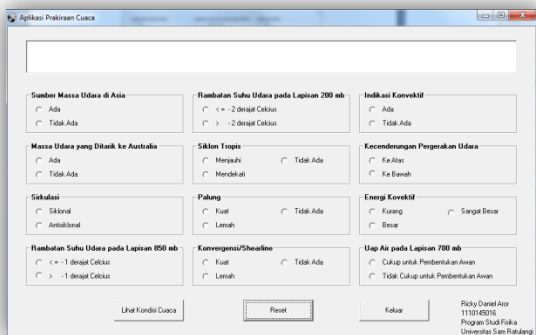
Aplikasi Prakiraan Cuaca

Sumber Massa Udara di Asia
Ada
Tidak Ada

Rambatan Suhu Udara pada Lapisan 200 mb
< = - 2 derajat Celcius
> - 2 derajat Celcius

Indikasi Konvektif
Ada
Tidak Ada

Massa Udara yang Ditarik ke Australia
Ada
Tidak Ada

Siklon Tropis
Menjauhi
Tidak Ada
Mendekati

Kecenderungan Pergerakan Udara
Ke Atas
Ke Bawah

Sirkulasi
Siklonal
Antisiklonal

Palung
Kuat
Tidak Ada
Lemah

Energi Kovektif
Kurang
Sangat Besar
Besar

Rambatan Suhu Udara pada Lapisan 850 mb
< = - 1 derajat Celcius
> - 1 derajat Celcius

Konvergensi/Shearline
Kuat
Tidak Ada
Lemah

Uap Air pada Lapisan 700 mb
Cukup untuk Pembentukan Awan
Tidak Cukup untuk Pembentukan Awan

Lihat Kondisi Cuaca
Reset
Keluar

Ricky Daniel Aror
1110145016
Program Studi Fisika
Universitas Sam Ratulangi